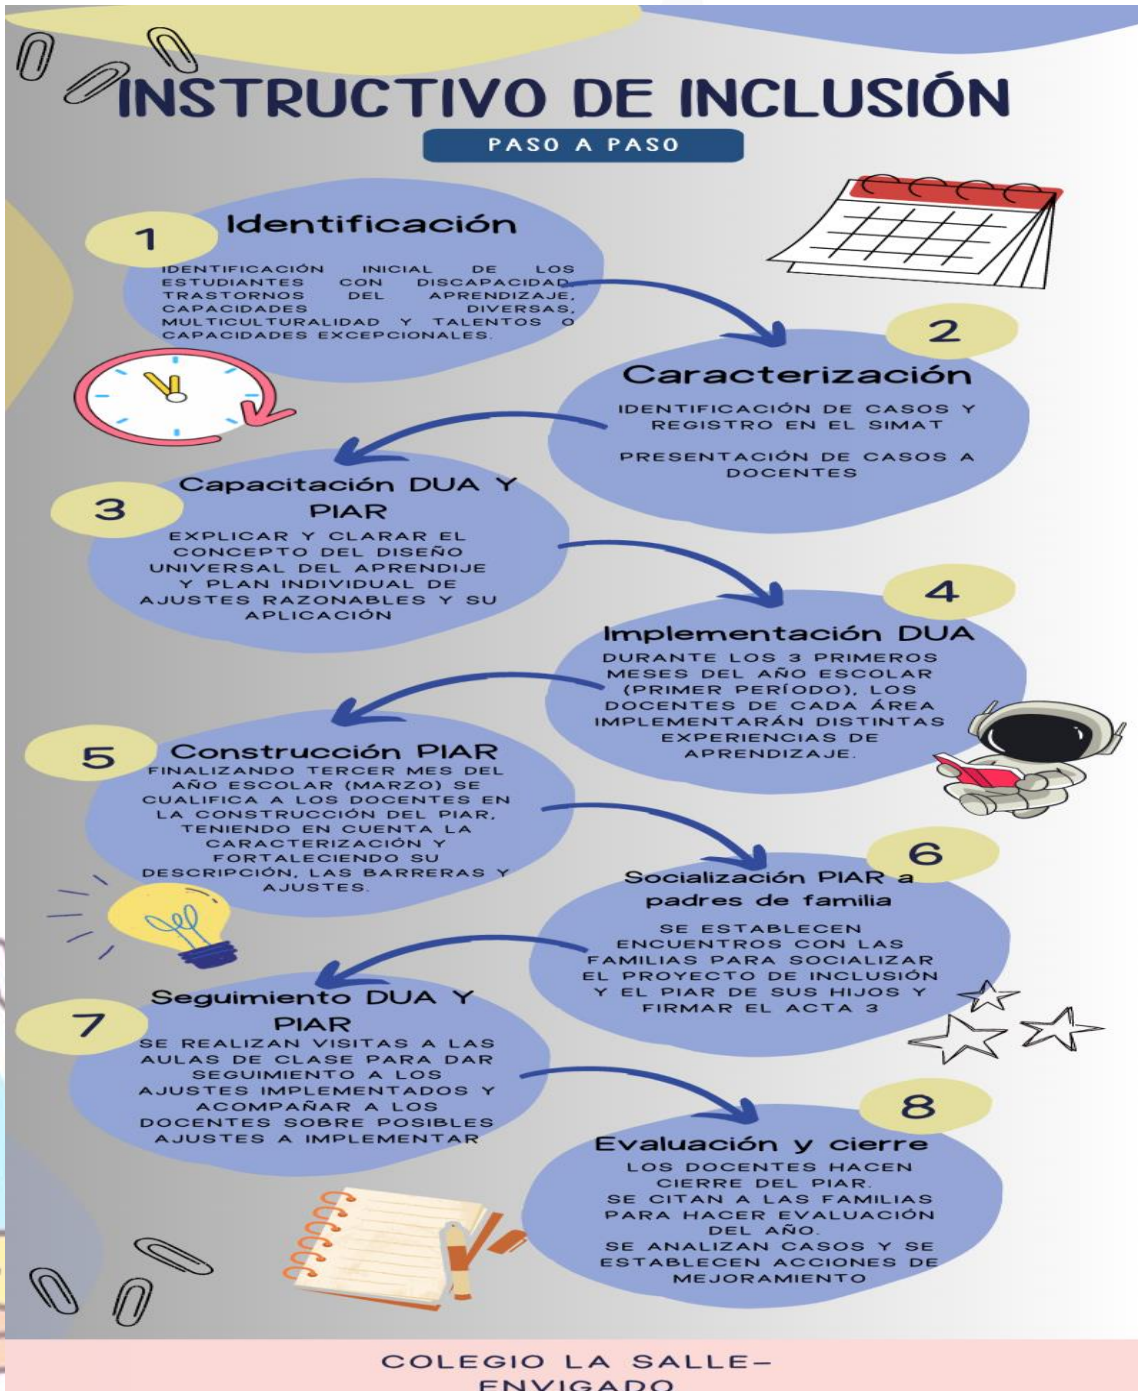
INSTRUCTIVO DE INCLUSIÓN

PASO A PASO

1
Identificación
IDENTIFICACIÓN INICIAL DE LOS ESTUDIANTES CON DISCAPACIDAD, TRASTORNOS DEL APRENDIZAJE, CAPACIDADES DIVERSAS, MULTICULTURALIDAD Y TALENTOS O CAPACIDADES EXCEPCIONALES.

2
Caracterización
IDENTIFICACIÓN DE CASOS Y REGISTRO EN EL SIMAT

PRESENTACIÓN DE CASOS A DOCENTES

3
Capacitación DUA Y PIAR
EXPLICAR Y CLARAR EL CONCEPTO DEL DISEÑO UNIVERSAL DEL APRENDIJE Y PLAN INDIVIDUAL DE AJUSTES RAZONABLES Y SU APLICACIÓN

4
Implementación DUA
DURANTE LOS 3 PRIMEROS MESES DEL AÑO ESCOLAR (PRIMER PERÍODO), LOS DOCENTES DE CADA ÁREA IMPLEMENTARÁN DISTINTAS EXPERIENCIAS DE APRENDIZAJE.

5
Construcción PIAR
FINALIZANDO TERCER MES DEL AÑO ESCOLAR (MARZO) SE CUALIFICA A LOS DOCENTES EN LA CONSTRUCCIÓN DEL PIAR, TENIENDO EN CUENTA LA CARACTERIZACIÓN Y FORTALECIENDO SU DESCRIPCIÓN, LAS BARRERAS Y AJUSTES.

6
Socialización PIAR a padres de familia
SE ESTABLECEN ENCUENTROS CON LAS FAMILIAS PARA SOCIALIZAR EL PROYECTO DE INCLUSIÓN Y EL PIAR DE SUS HIJOS Y FIRMAR EL ACTA 3

7
Seguimiento DUA Y PIAR
SE REALIZAN VISITAS A LAS AULAS DE CLASE PARA DAR SEGUIMIENTO A LOS AJUSTES IMPLEMENTADOS Y ACOMPAÑAR A LOS DOCENTES SOBRE POSIBLES AJUSTES A IMPLEMENTAR

8
Evaluación y cierre
LOS DOCENTES HACEN CIERRE DEL PIAR.
SE CITAN A LAS FAMILIAS PARA HACER EVALUACIÓN DEL AÑO.
SE ANALIZAN CASOS Y SE ESTABLECEN ACCIONES DE MEJORAMIENTO

COLEGIO LA SALLE-ENVIGADO